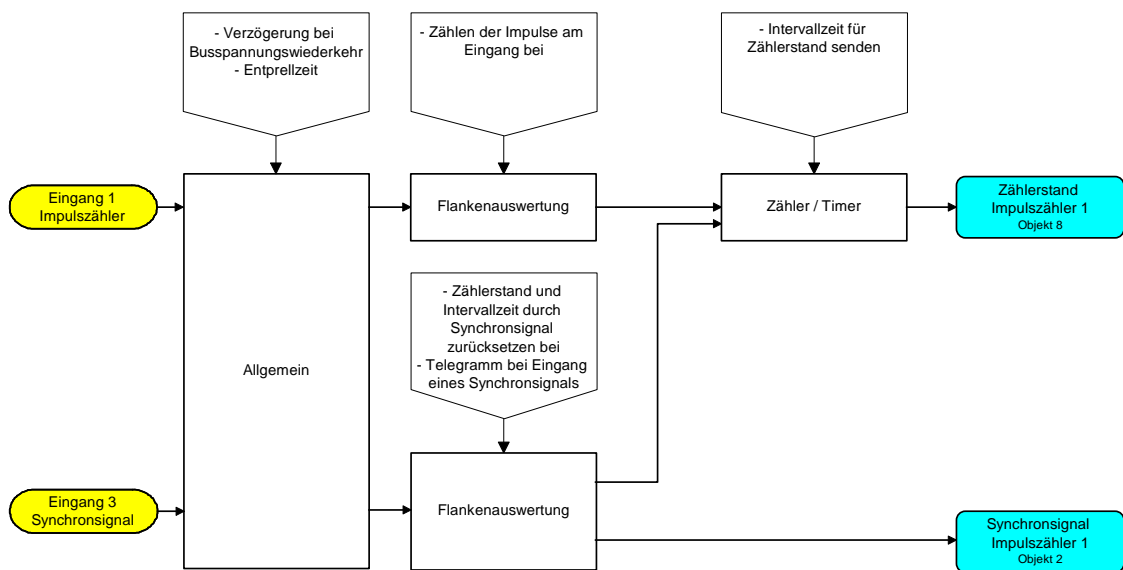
- Verzögerung bei Busspannungswiederkehr
- Entprellzeit

- Zählen der Impulse am Eingang bei

- Intervallzeit für Zählerstand senden

Eingang 1 Impulszähler

Allgemein

Flankenauswertung

Zähler / Timer

Zählerstand Impulszähler 1 Objekt 8

- Zählerstand und Intervallzeit durch Synchronsignal zurücksetzen bei
- Telegramm bei Eingang eines Synchronsignals

Eingang 3 Synchronsignal

Flankenauswertung

Synchronsignal Impulszähler 1 Objekt 2